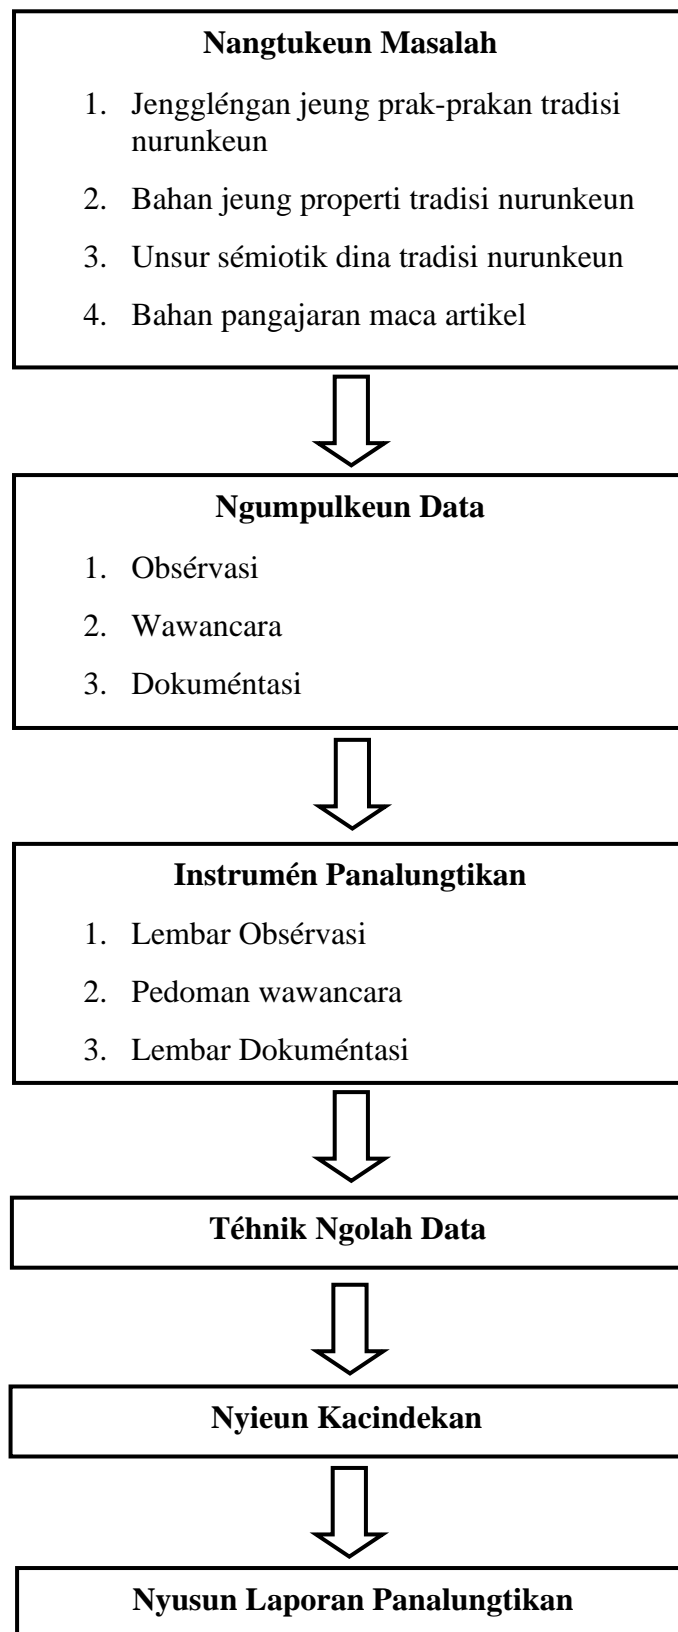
Nangtukeun Masalah

1. Jenggléngan jeung prak-prakan tradisi nurunkeun
2. Bahan jeung properti tradisi nurunkeun
3. Unsur sémiotik dina tradisi nurunkeun
4. Bahan pangajaran maca artikel

Ngumpulkeun Data

1. Obsérvasi
2. Wawancara
3. Dokuméntasi

Instrumén Panalungtikan

1. Lembar Obsérvasi
2. Pedoman wawancara
3. Lembar Dokuméntasi

Téhnik Ngolah Data

Nyieun Kacindekan

Nyusun Laporan Panalungtikan